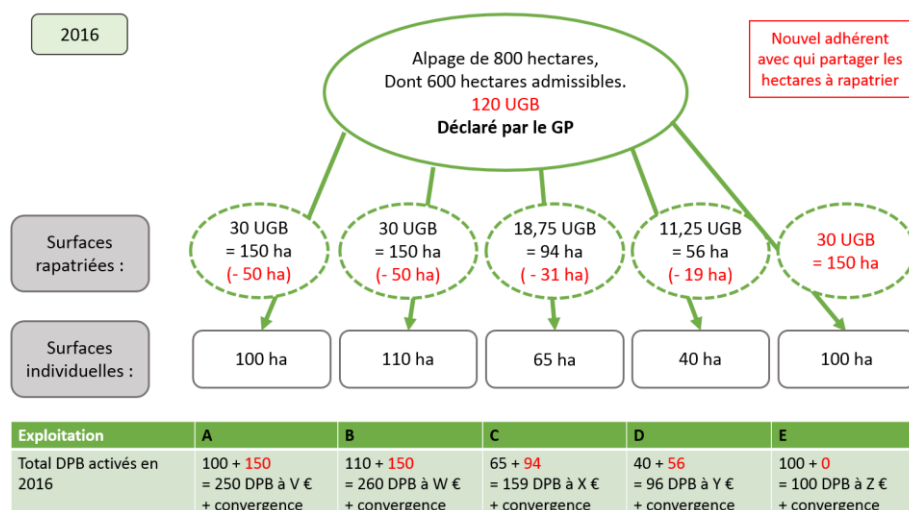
2016

Alpage de 800 hectares, Dont 600 hectares admissibles.
120 UGB
Déclaré par le GP

Nouvel adhérent avec qui partager les hectares à rapatrier

Surfaces rapatriées :

30 UGB = 150 ha (- 50 ha)

30 UGB = 150 ha (- 50 ha)

18,75 UGB = 94 ha ( - 31 ha)

11,25 UGB = 56 ha (- 19 ha)

30 UGB = 150 ha

Surfaces individuelles :

100 ha

110 ha

65 ha

40 ha

100 ha

| Exploitation | A | B | C | D | E |
|---|---|---|---|---|---|
| Total DPB activés en 2016 | 100 + 150 = 250 DPB à V € + convergence | 110 + 150 = 260 DPB à W € + convergence | 65 + 94 = 159 DPB à X € + convergence | 40 + 56 = 96 DPB à Y € + convergence | 100 + 0 = 100 DPB à Z € + convergence |